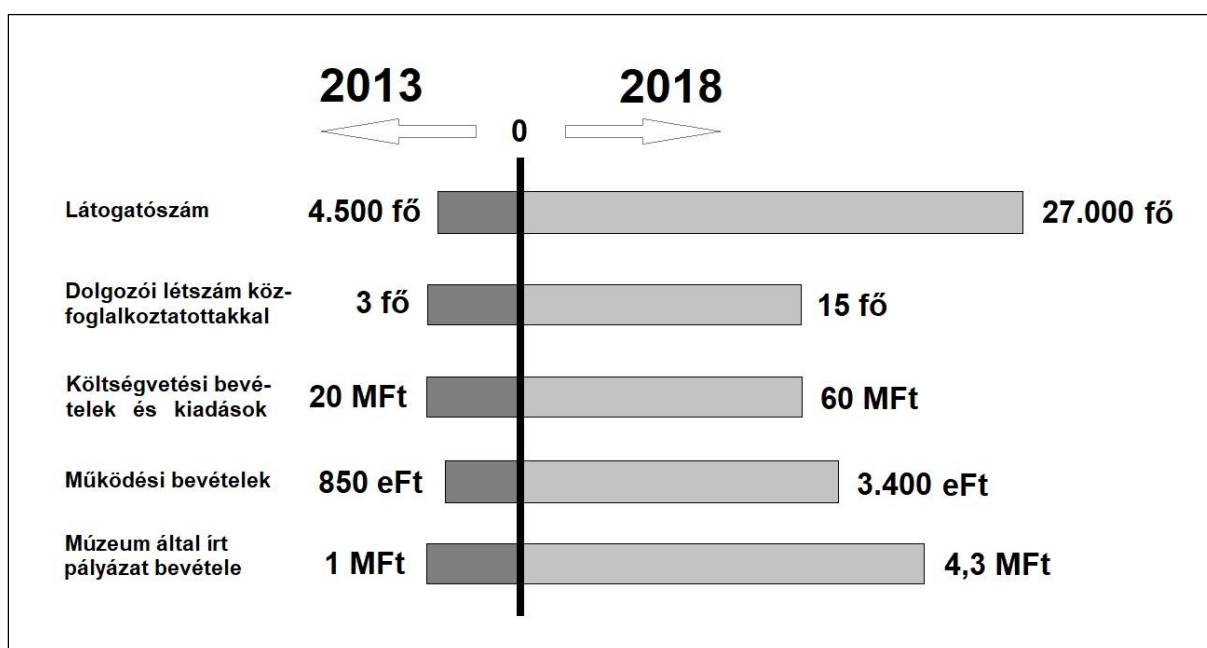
2013

0

2018

Látogatószám

4.500 fő

27.000 fő

Dolgozói létszám közfoglalkoztatottakkal

3 fő

15 fő

Költségvetési bevételek és kiadások

20 MFt

60 MFt

Működési bevételek

850 eFt

3.400 eFt

Múzeum által írt pályázat bevétele

1 MFt

4,3 MFt